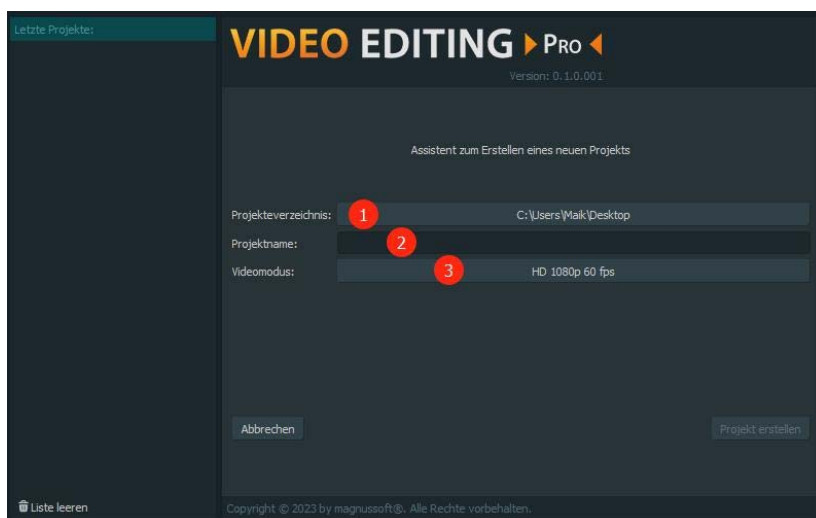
Letzte Projekte:

VIDEO EDITING PRO

Version: 0.1.0.001

Assistent zum Erstellen eines neuen Projekts

Projekteverzeichnis: 1 C:\Users\Maik\Desktop

Projektname: 2

Videomodus: 3 HD 1080p 60 fps

Abbrechen

Projekt erstellen

Liste leeren

Copyright © 2023 by magnussoft®. Alle Rechte vorbehalten.